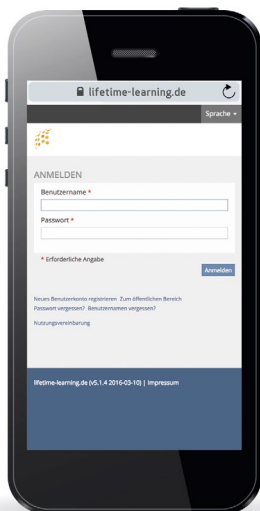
lifetime-learning.de

Sprache

ANMELDEN

Benutzername *

Passwort *

* Erforderliche Angabe

Anmelden

Neues Benutzerkonto registrieren Zum öffentlichen Bereich
Passwort vergessen? Benutzernamen vergessen?

Nutzungsvereinbarung

lifetime-learning.de (v5.1.4 2016-03-10) | Impressum